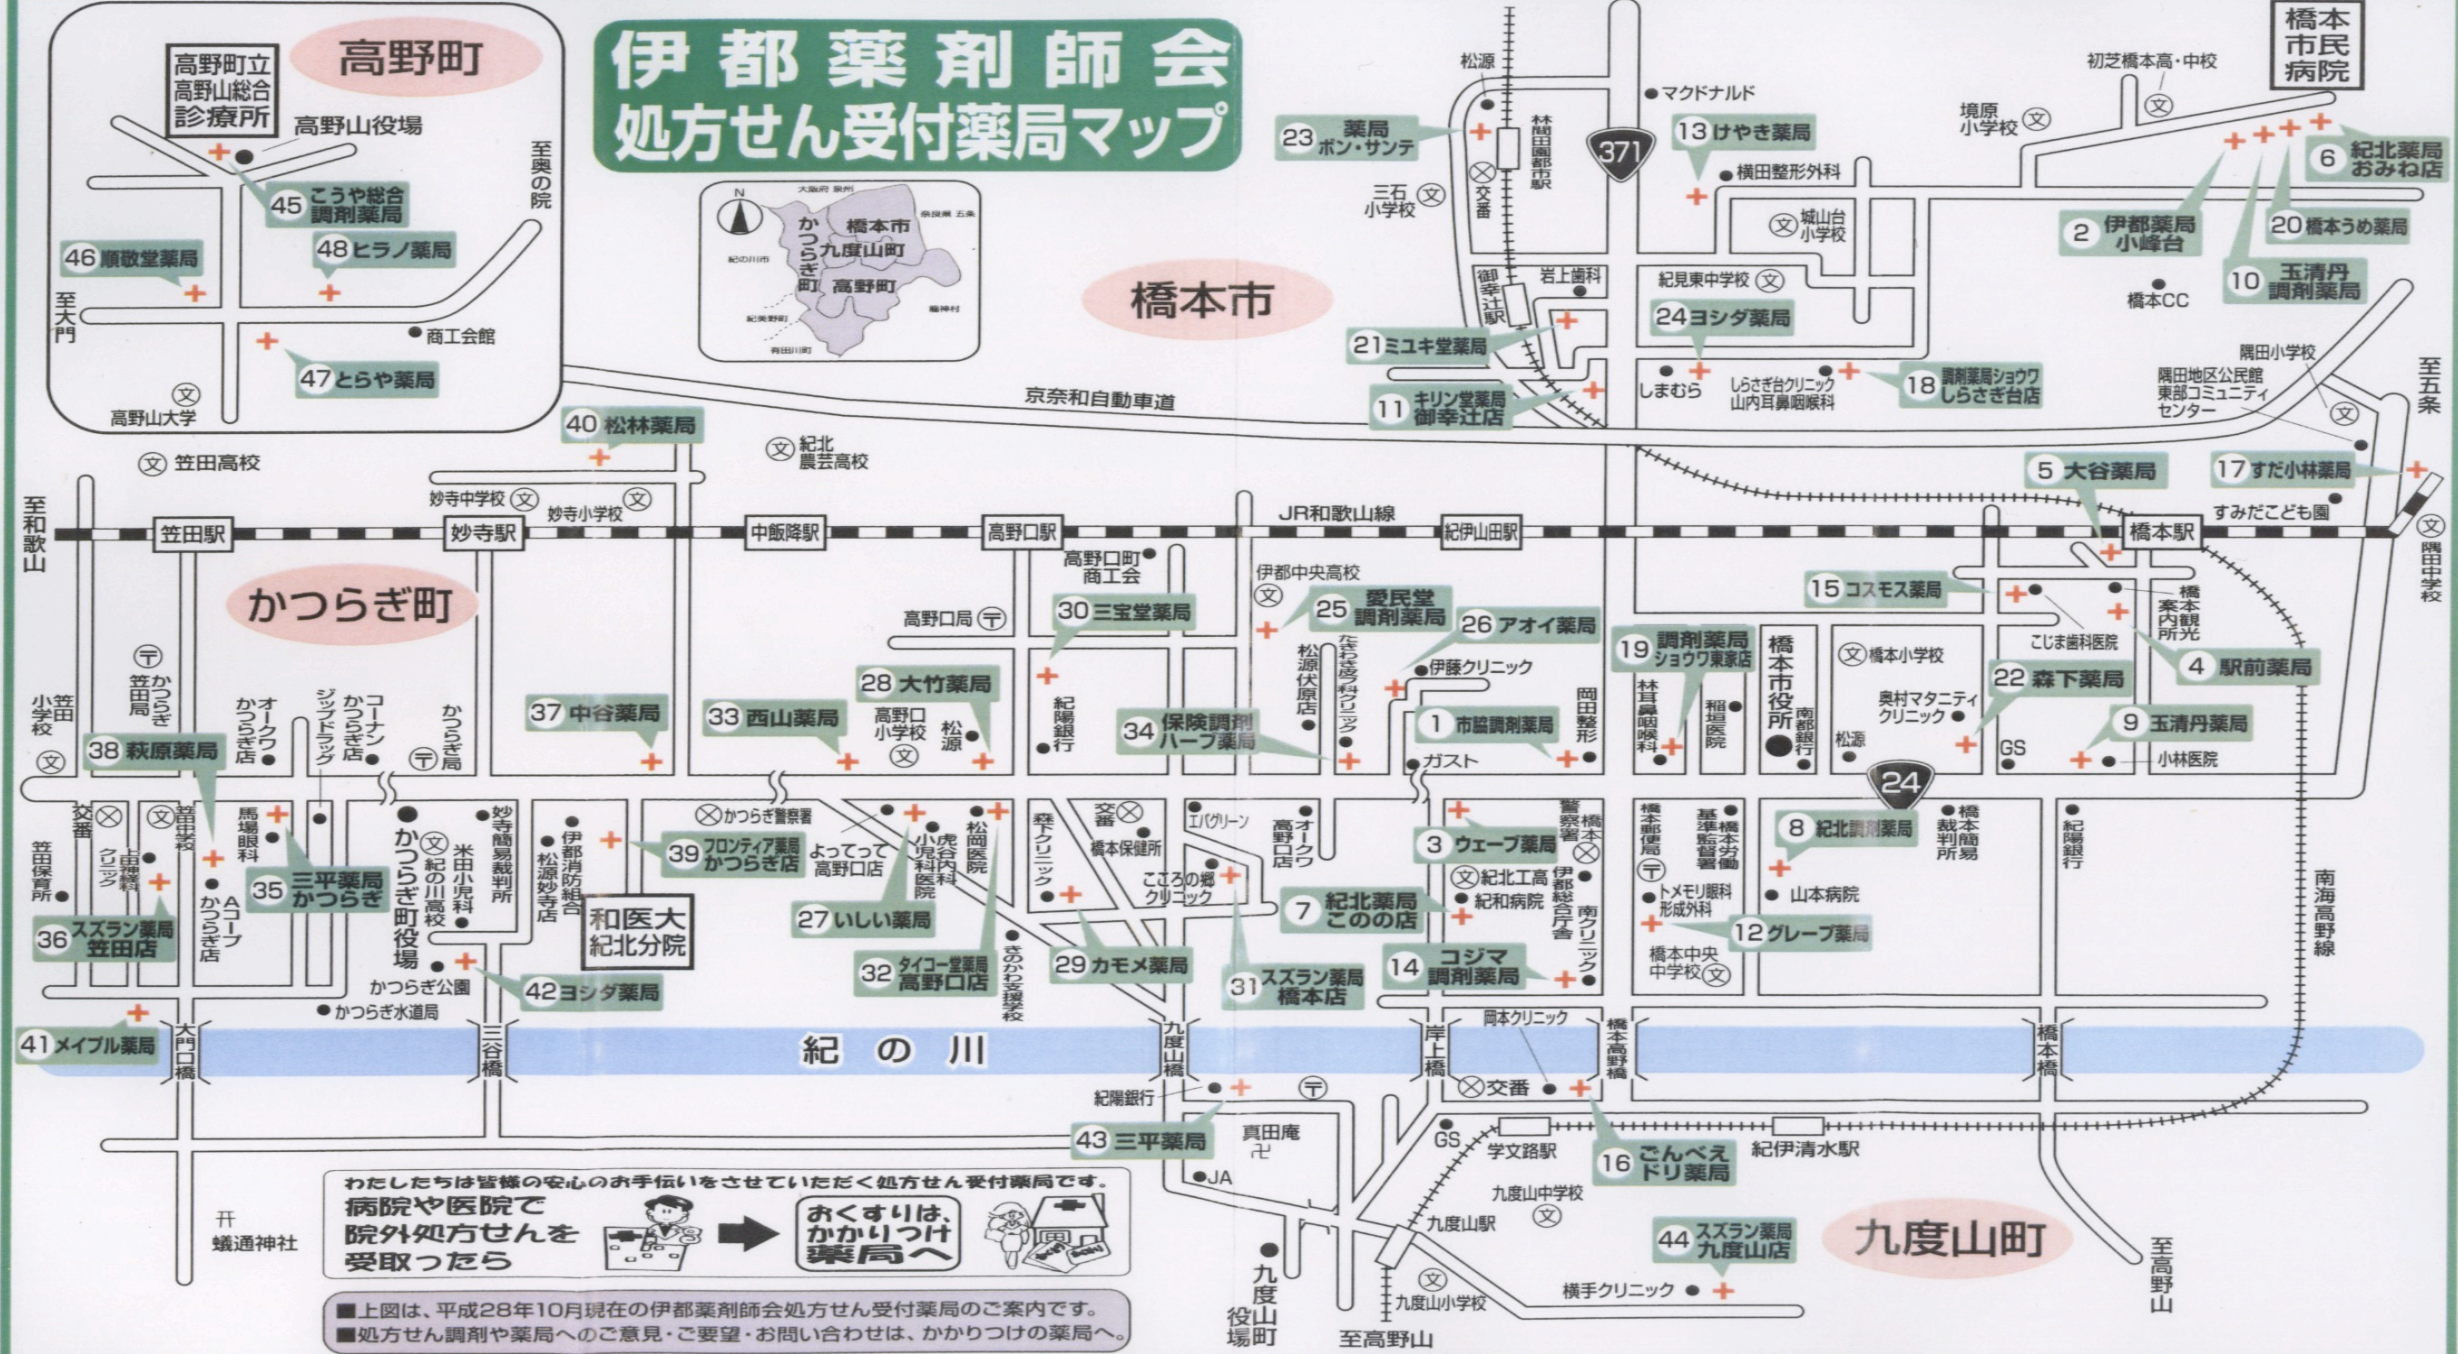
伊都薬剤師会
処方せん受付薬局マップ

高野町
高野町立高野山総合診療所
高野山役場
45 こうや総合調剤薬局
48 ヒラノ薬局
46 順敬堂薬局
至奥の院
至大門
商工会館
47 とらや薬局
高野山大学

橋本市
九度山町
かつらぎ町
高野町

橋本市民病院
初芝橋本高・中校
境原小学校
松源
マクドナルド
371
23 薬局ボン・サンテ
13 けやき薬局
横田整形外科
6 紀北薬局おみね店
三石小学校
交番
林間田園都市駅
城山台小学校
2 伊都薬局小峰台
20 橋本うめ薬局
10 玉清丹調剤薬局
紀見東中学校
岩上歯科
御幸辻駅
24 ヨシダ薬局
橋本CC
21 ミユキ堂薬局
しまむら
しらさぎクリニック 山内耳鼻咽喉科
18 調剤薬局ショウワ しらさぎ台店
隅田小学校
隅田地区公民館 東部コミュニティセンター
11 キリン堂薬局御幸辻店
京奈和自動車道
至五条
40 松林薬局
紀北農芸高校
笠田高校
5 大谷薬局
17 すだ小林薬局
妙寺中学校
妙寺小学校
至和歌山
笠田駅
妙寺駅
中飯降駅
高野口駅
JR和歌山線
紀伊山田駅
橋本駅
すみだこども園
隅田中学校
高野口町商工会
伊都中央高校
15 コスモス薬局
橋本観光案内所
かつらぎ町
高野口局
30 三宝堂薬局
25 愛民堂調剤薬局
26 アオイ薬局
19 調剤薬局ショウワ東家店
橋本市役所
こじま歯科医院
4 駅前薬局
伊藤クリニック
橋本小学校
たわらぎ内科クリニック
松源伏原店
林耳鼻咽喉科
稲垣医院
南都銀行
奥村マタニティクリニック
22 森下薬局
笠田局
かつらぎ局
オークワかつらぎ店
コーナンかつらぎ店
ジップドラッグ
28 大竹薬局
紀陽銀行
37 中谷薬局
33 西山薬局
高野口小学校
松源
34 保険調剤ハーブ薬局
1 市脇調剤薬局
岡田整形
松源
9 玉清丹薬局
GS
小林医院
笠田小学校
38 萩原薬局
ガスト
24
かつらぎ警察署
交番
笠田保育所
交番
笠田中学校
白井クリニック
馬場眼科
35 三平薬局かつらぎ
かつらぎ町役場
紀の川小学校
米田小児科
妙寺簡易裁判所
伊都消防組合
松源妙寺店
39 フロンティア薬局かつらぎ店
よってって高野口店
虎谷小児科医院
松岡医院
森下クリニック
交番
橋本保健所
エバグリーン
こころの郷クリニック
オークワ高野口店
3 ウェーブ薬局
警察署
橋本
紀北工高
伊都総合庁舎
紀和病院
南クリニック
橋本郵便局
トメモリ眼科形成外科
基準監督署
橋本労働
8 紀北調剤薬局
橋本簡易裁判所
紀陽銀行
山本病院
12 グレープ薬局
南海高野線
Aコープかつらぎ店
36 スズラン薬局笠田店
和医大紀北分院
27 いしい薬局
32 タイコー堂薬局高野口店
きのかわ支援学校
29 カモメ薬局
31 スズラン薬局橋本店
7 紀北薬局こでの店
14 コジマ調剤薬局
橋本中央中学校
かつらぎ公園
42 ヨシダ薬局
かつらぎ水道局
41 メイプル薬局
大門口橋
三谷橋
紀の川
九度山橋
岸上橋
岡本クリニック
橋本高野橋
橋本橋
紀陽銀行
交番
43 三平薬局
真田庵
GS
学文路駅
紀伊清水駅
16 ごんべえドリ薬局
JA
九度山中学校
九度山駅
44 スズラン薬局九度山店
九度山町
至高野山
丹生都比売神社
わたしたちは皆様の安心のお手伝いをさせていただく処方せん受付薬局です。
病院や医院で院外処方せんを受取ったら
おくすりは、かかりつけ薬局へ
九度山町役場
九度山小学校
横手クリニック
至高野山
■上図は、平成28年10月現在の伊都薬剤師会処方せん受付薬局のご案内です。
■処方せん調剤や薬局へのご意見・ご要望・お問い合わせは、かかりつけの薬局へ。